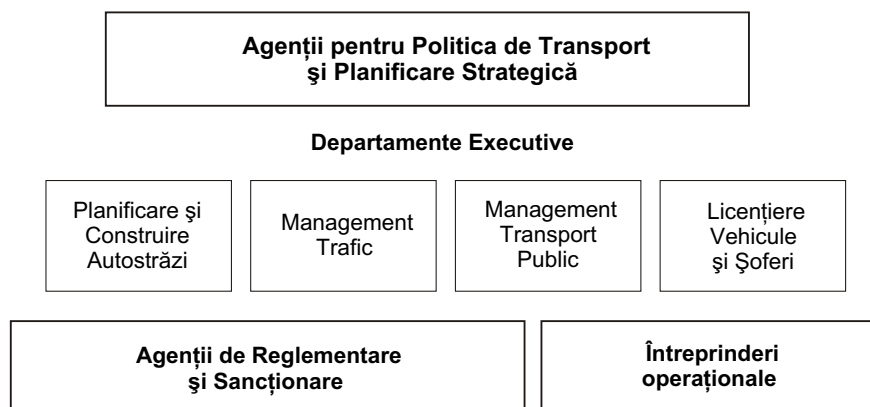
**Agenții pentru Politica de Transport şi Planificare Strategică**

**Departamente Executive**

Planificare şi Construire Autostrăzi

Management Trafic

Management Transport Public

Licențiere Vehicule şi Şoferi

**Agenții de Reglementare şi Sancționare**

**Întreprinderi operaționale**